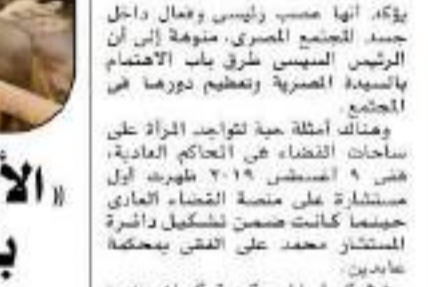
يؤكد أنها عصب رئيسي وفعال داخل جسد المجتمع المصري، منوهة إلى أن الرئيس السيسي طرق باب الاهتمام بالسيدة المصرية وتعظيم دورها في المجتمع.

وهناك أمثلة حية لتواجد المرأة على ساحات القضاء في المحاكم العادية، ففي ٩ أغسطس ٢٠١٩ ظهرت أول مستشارة على منصة القضاء العادي حينما كانت ضمن تشكيل دائرة المستشار محمد على الفقي بمحكمة عابدين.

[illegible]

«الأ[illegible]
ب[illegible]